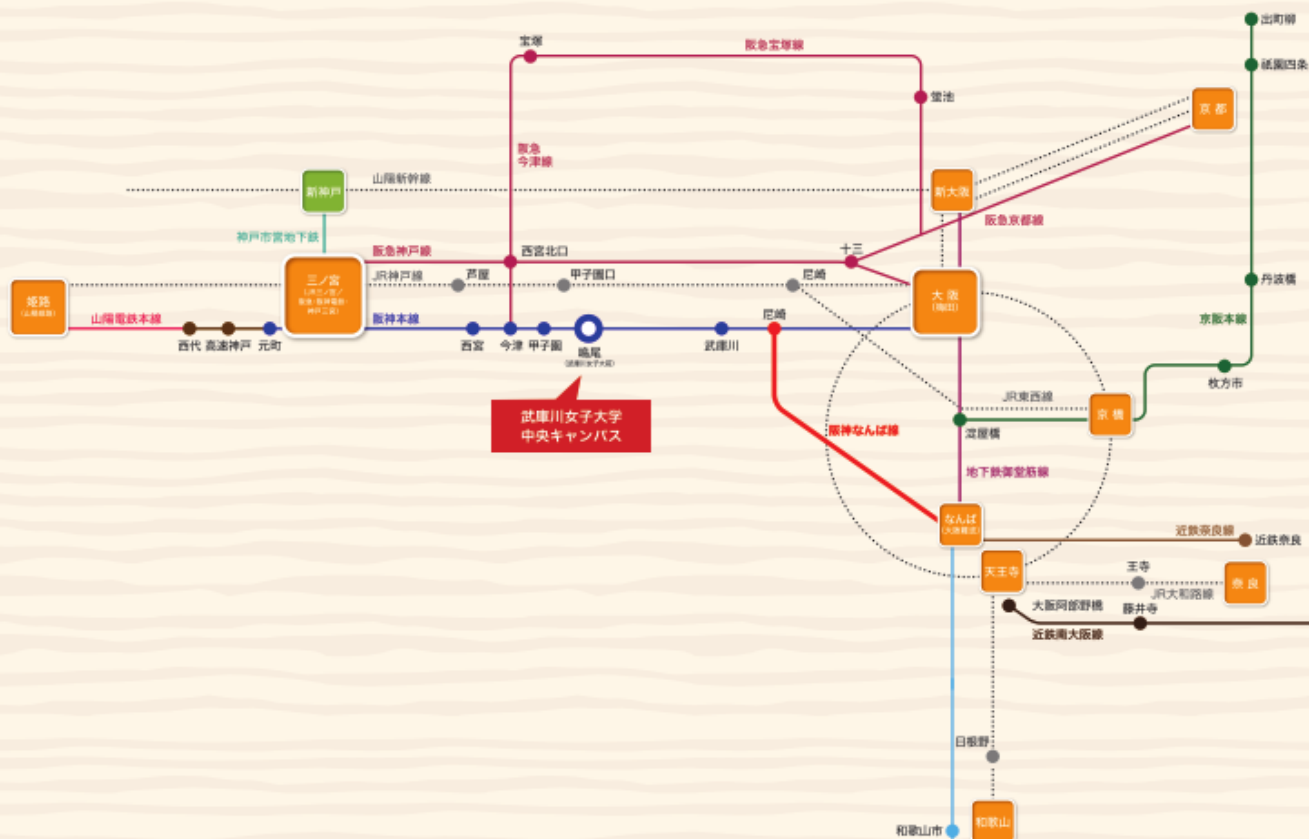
宝塚
阪急宝塚線
出町柳
祇園四条
蛍池
京都
阪急今津線
山陽新幹線
新神戸
新大阪
阪急京都線
神戸市営地下鉄
阪急神戸線
西宮北口
十三
三ノ宮
(JR三ノ宮/阪急・阪神三宮/神戸三宮)
JR神戸線
芦屋
甲子園口
尼崎
丹波橋
姫路
(山陽姫路)
山陽電鉄本線
阪神本線
大阪
(梅田)
西代
高速神戸
元町
西宮
今津
甲子園
鳴尾
(武庫川女子大前)
武庫川
尼崎
京阪本線
枚方市
武庫川女子大学
中央キャンパス
JR東西線
京橋
阪神なんば線
淀屋橋
地下鉄御堂筋線
なんば
(大阪難波)
近鉄奈良線
近鉄奈良
天王寺
王寺
JR大和路線
奈良
大阪阿部野橋
藤井寺
近鉄南大阪線
日根野
和歌山市
和歌山